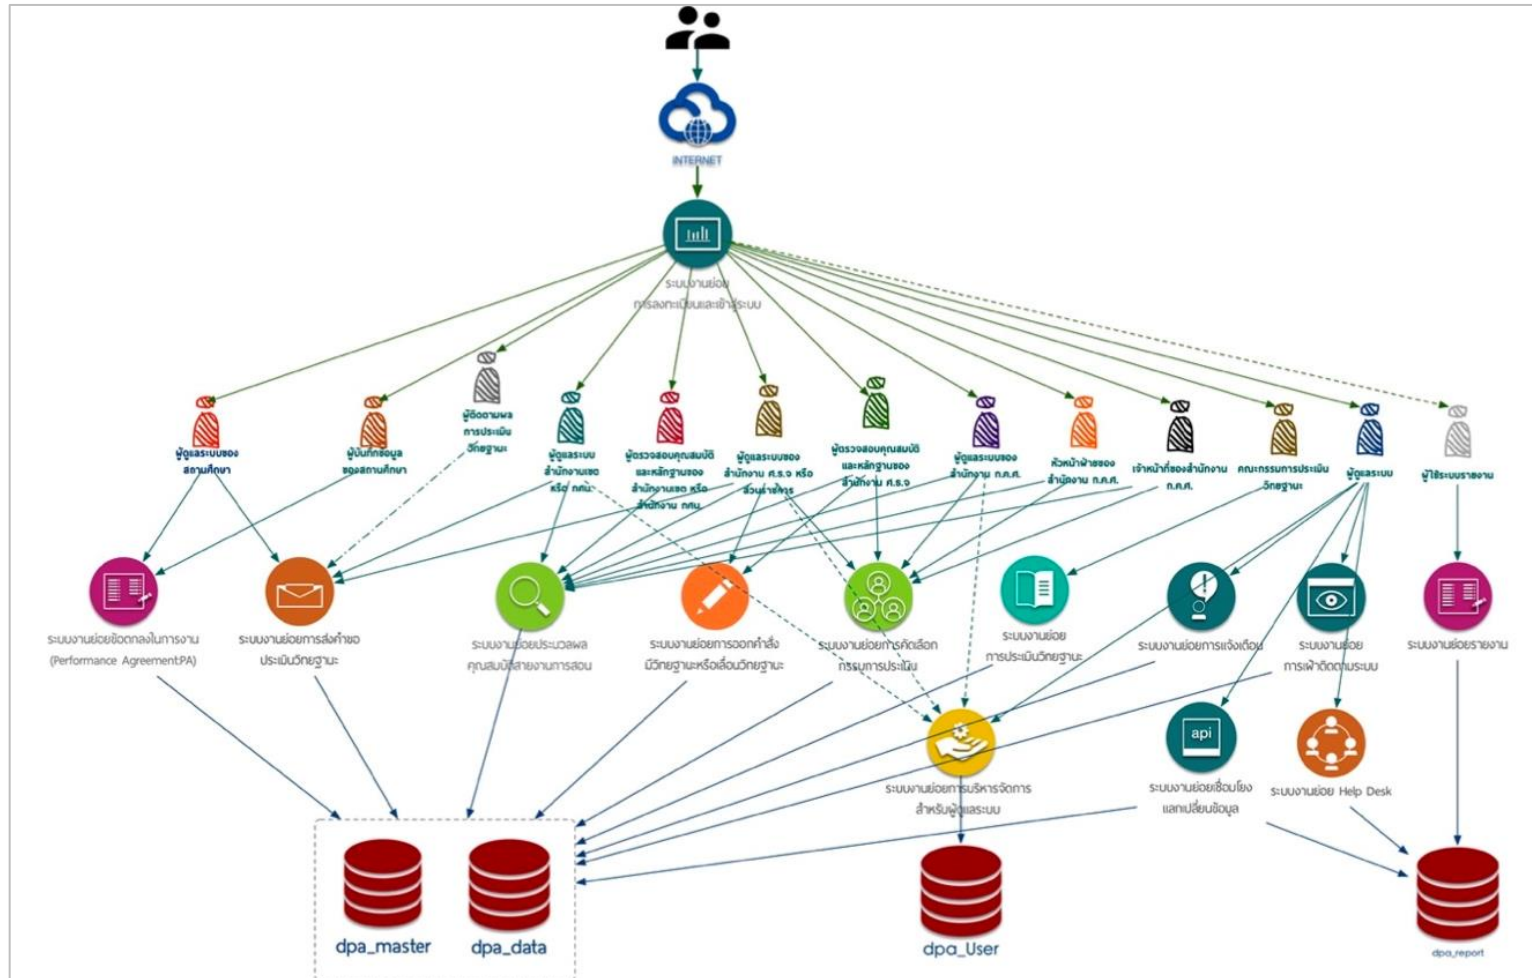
INTERNET

ระบบงานย่อย การลงทะเบียนและเข้าสู่ระบบ

ผู้ดูแลระบบของสถานศึกษา

ผู้บันทึกข้อมูลของสถานศึกษา

ผู้ติดตามผลการประเมินวิทยฐานะ

ผู้ดูแลระบบสำนักงานเขต หรือ กศน.

ผู้ตรวจสอบคุณสมบัติและหลักฐานของสำนักงานเขต หรือสำนักงาน กศน.

ผู้ดูแลระบบของสำนักงาน ศ.ธ.จ หรือส่วนราชการ

ผู้ตรวจสอบคุณสมบัติและหลักฐานของสำนักงาน ศ.ธ.จ

ผู้ดูแลระบบของสำนักงาน ก.ค.ศ.

หัวหน้าฝ่ายของสำนักงาน ก.ค.ศ.

เจ้าหน้าที่ของสำนักงาน ก.ค.ศ.

คณะกรรมการประเมินวิทยฐานะ

ผู้ดูแลระบบ

ผู้ใช้ระบบรายงาน

ระบบงานย่อยข้อตกลงในการงาน (Performance Agreement:PA)

ระบบงานย่อยการส่งคำขอประเมินวิทยฐานะ

ระบบงานย่อยประมวลผลคุณสมบัติสายงานการสอน

ระบบงานย่อยการออกคำสั่งมีวิทยฐานะหรือเลื่อนวิทยฐานะ

ระบบงานย่อยการคัดเลือกกรรมการประเมิน

ระบบงานย่อย การประเมินวิทยฐานะ

ระบบงานย่อยการแจ้งเตือน

ระบบงานย่อย การเฝ้าติดตามระบบ

ระบบงานย่อยรายงาน

ระบบงานย่อยการบริหารจัดการสำหรับผู้ดูแลระบบ

api

ระบบงานย่อยเชื่อมโยงแลกเปลี่ยนข้อมูล

ระบบงานย่อย Help Desk

dpa_master

dpa_data

dpa_User

dpa_report